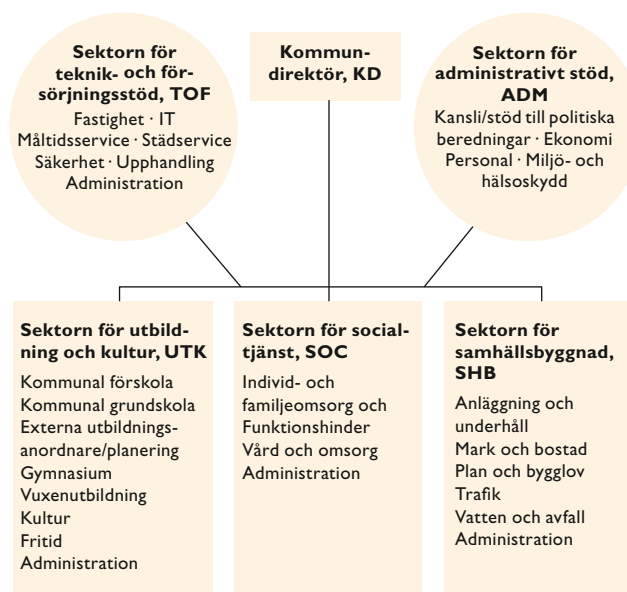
**Sektorn för teknik- och försörjningsstöd, TOF**
Fastighet · IT
Måltidsservice · Städservice
Säkerhet · Upphandling
Administration

**Kommundirektör, KD**

**Sektorn för administrativt stöd, ADM**
Kansli/stöd till politiska beredningar · Ekonomi
Personal · Miljö- och hälsoskydd

**Sektorn för utbildning och kultur, UTK**
Kommunal förskola
Kommunal grundskola
Externa utbildningsanordnare/planering
Gymnasium
Vuxenutbildning
Kultur
Fritid
Administration

**Sektorn för socialtjänst, SOC**
Individ- och familjeomsorg och Funktionshinder
Vård och omsorg
Administration

**Sektorn för samhällsbyggnad, SHB**
Anläggning och underhåll
Mark och bostad
Plan och bygglov
Trafik
Vatten och avfall
Administration